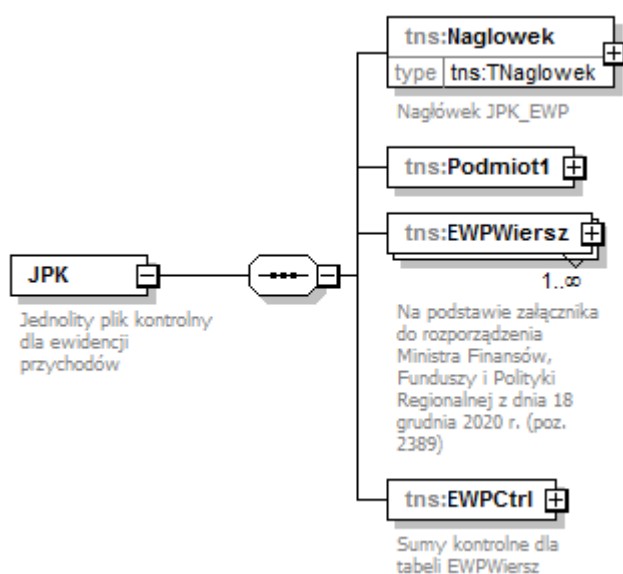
JPK

Jednolity plik kontrolny dla ewidencji przychodów

tns:Naglowek

type tns:TNaglowek

Nagłówek JPK_EWP

tns:Podmiot1

tns:EWPWiersz

1..∞

Na podstawie załącznika do rozporządzenia Ministra Finansów, Funduszy i Polityki Regionalnej z dnia 18 grudnia 2020 r. (poz. 2389)

tns:EWPCtrl

Sumy kontrolne dla tabeli EWPWiersz